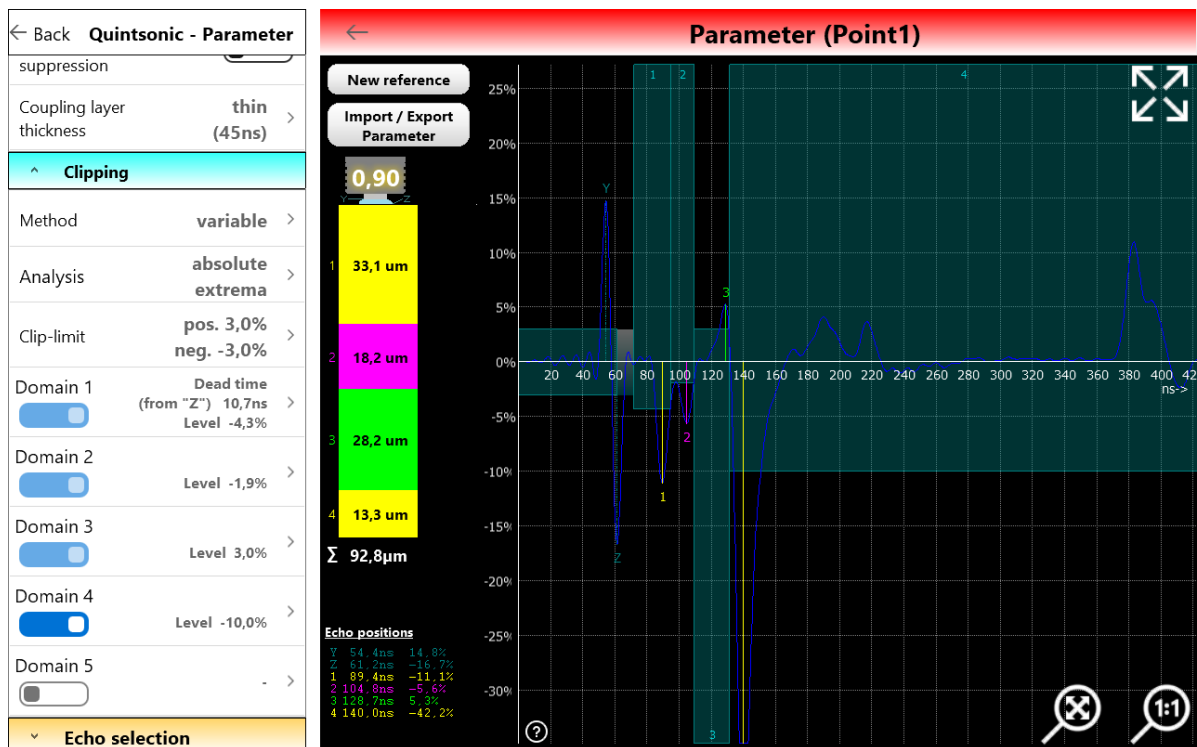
Back Quintsonic - Parameter

suppression

Coupling layer thickness thin (45ns)

Clipping

Method variable

Analysis absolute extrema

Clip-limit pos. 3,0% neg. -3,0%

Domain 1 Dead time (from "Z") 10,7ns Level -4,3%

Domain 2 Level -1,9%

Domain 3 Level 3,0%

Domain 4 Level -10,0%

Domain 5 -

Echo selection

Parameter (Point1)

New reference

Import / Export Parameter

0,90

1 33,1 um

2 18,2 um

3 28,2 um

4 13,3 um

Σ 92,8µm

Echo positions

| | | |
|---|---|---|
| Y | 54.4ns | 14.8% |
| Z | 61.2ns | -16.7% |
| 1 | 89.4ns | -11.1% |
| 2 | 104.8ns | -5.6% |
| 3 | 128.7ns | 5.3% |
| 4 | 140.0ns | -42.2% |

?

25% 20% 15% 10% 5% 0% -5% -10% -15% -20% -25% -30%

20 40 60 80 100 120 140 160 180 200 220 240 260 280 300 320 340 360 380 400 42

ns->

1 2 3 4

Y Z 1 2 3

3

1:1